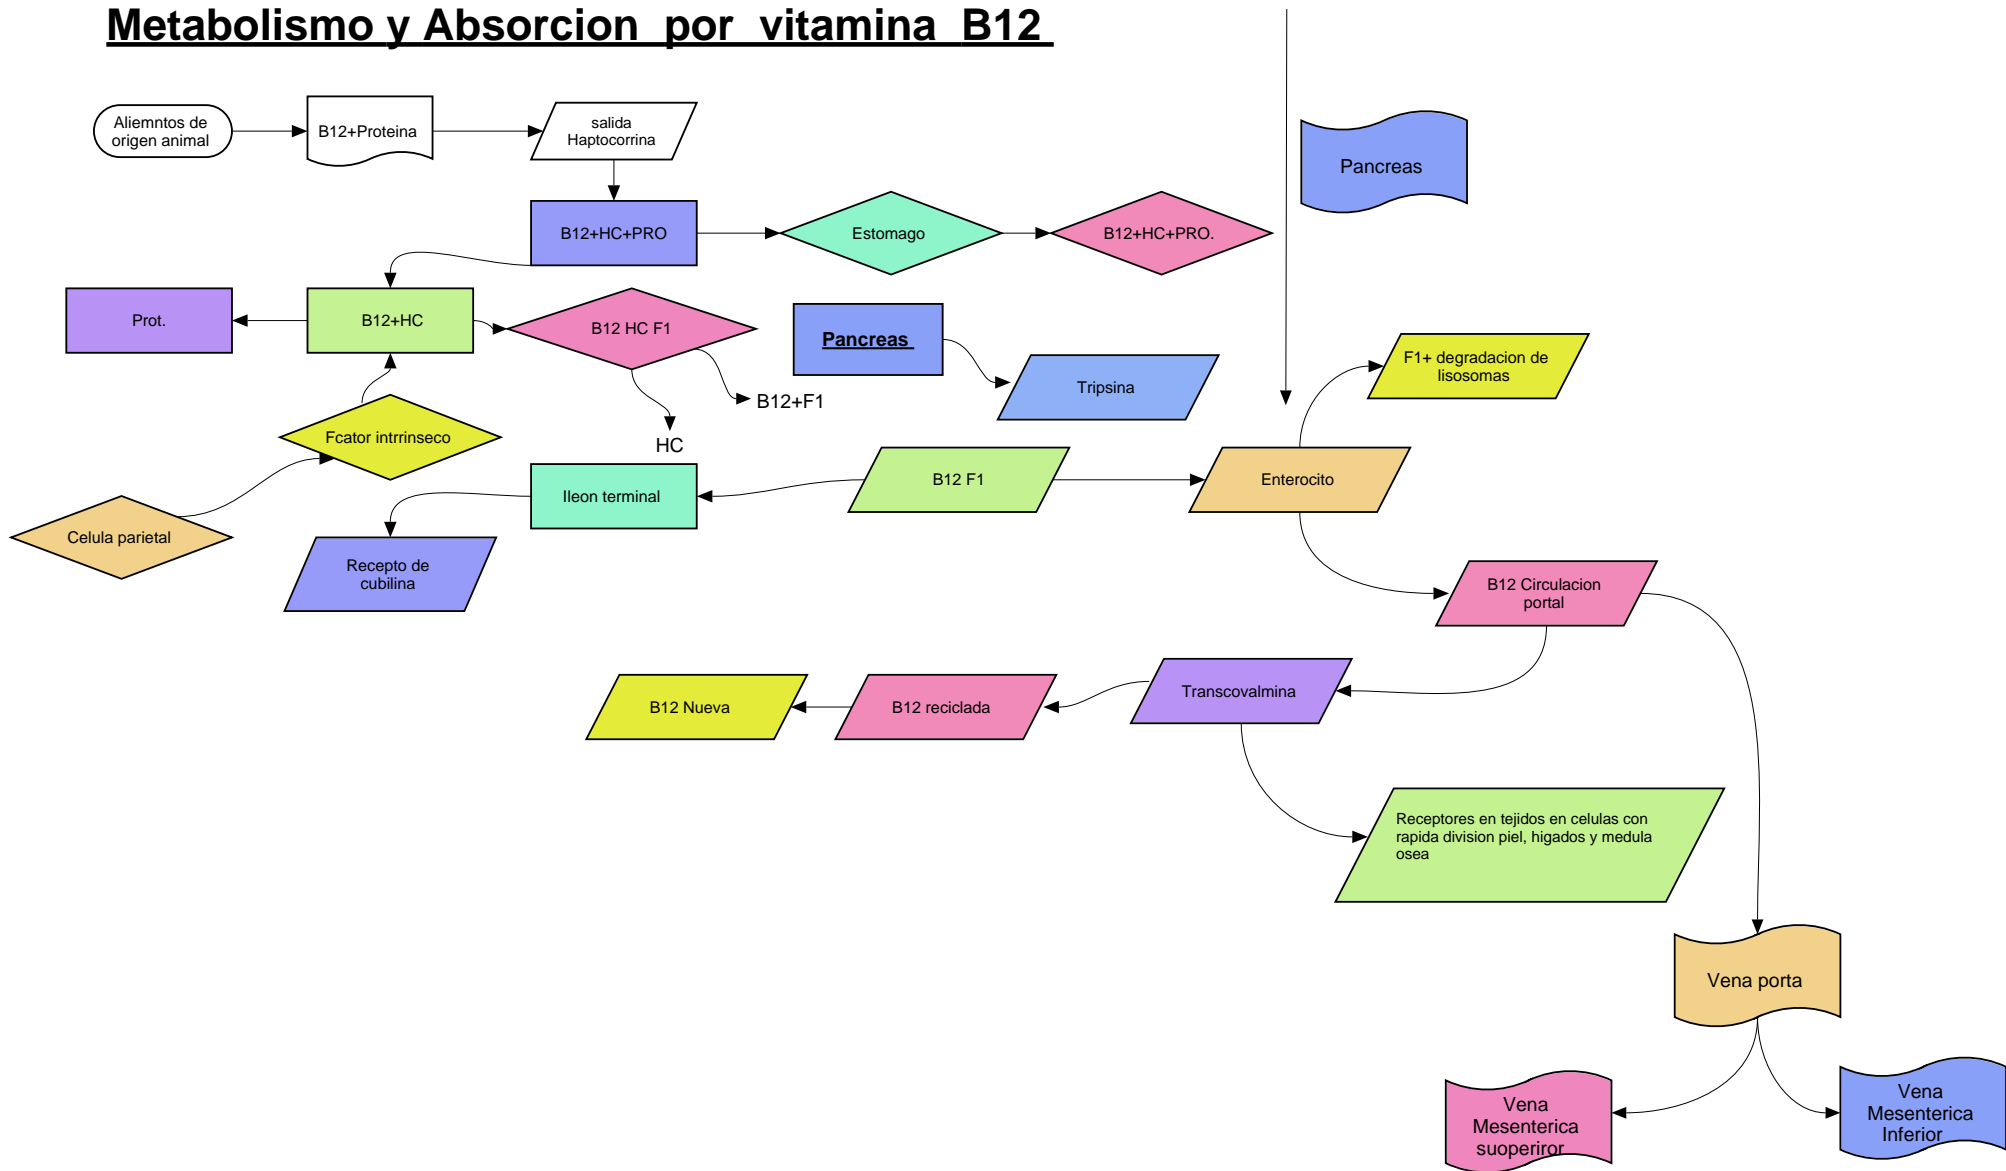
Metabolismo y Absorcion por vitamina B12

Aliemntos de origen animal

B12+Proteina

salida Haptocorrina

Pancreas

B12+HC+PRO

Estomago

B12+HC+PRO.

Prot.

B12+HC

B12 HC F1

Pancreas

Tripsina

F1+ degradacion de lisosomas

B12+F1

HC

Fcator intrrinseco

Ileon terminal

B12 F1

Enterocito

Celula parietal

Recepto de cubilina

B12 Circulacion portal

B12 Nueva

B12 reciclada

Transcovalmina

Receptores en tejidos en celulas con rapida division piel, higados y medula osea

Vena porta

Vena Mesenterica suoperiror

Vena Mesenterica Inferior